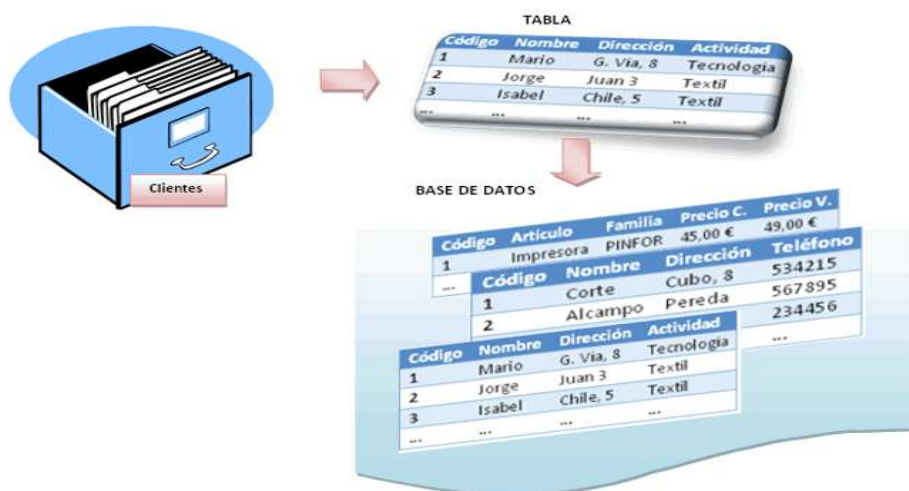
Clientes

TABLA

| Código | Nombre | Dirección | Actividad |
|---|---|---|---|
| 1 | Mario | G. Via, 8 | Tecnologia |
| 2 | Jorge | Juan 3 | Textil |
| 3 | Isabel | Chile, 5 | Textil |
| ... | ... | ... | ... |

BASE DE DATOS

| Código | Artículo | Familia | Precio C. | Precio V. |
|---|---|---|---|---|
| 1 | Impresora | PINFOR | 45,00 € | 49,00 € |
| ... | | | | |

| Código | Nombre | Dirección | Teléfono |
|---|---|---|---|
| 1 | Corte | Cubo, 8 | 534215 |
| 2 | Alcampo | Pereda | 567895 |
| | | | 234456 |
| | | | ... |

| Código | Nombre | Dirección | Actividad |
|---|---|---|---|
| 1 | Mario | G. Via, 8 | Tecnologia |
| 2 | Jorge | Juan 3 | Textil |
| 3 | Isabel | Chile, 5 | Textil |
| ... | ... | ... | ... |